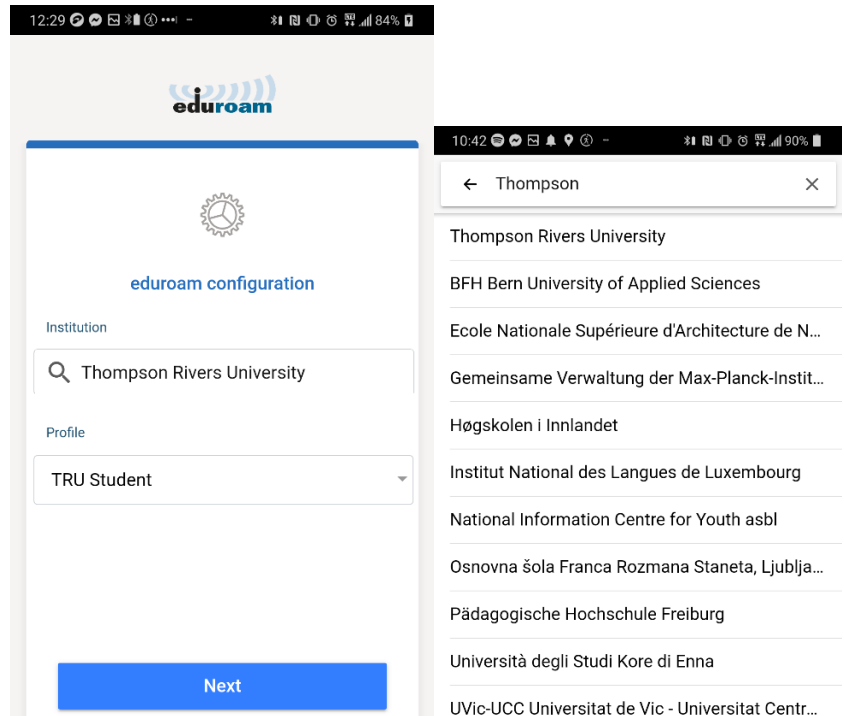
12:29 84%

eduroam

eduroam configuration

Institution

Thompson Rivers University

Profile

TRU Student

Next

10:42 90%

Thompson

Thompson Rivers University

BFH Bern University of Applied Sciences

Ecole Nationale Supérieure d'Architecture de N...

Gemeinsame Verwaltung der Max-Planck-Instit...

Høgskolen i Innlandet

Institut National des Langues de Luxembourg

National Information Centre for Youth asbl

Osnovna šola Franca Rozmana Staneta, Ljublja...

Pädagogische Hochschule Freiburg

Università degli Studi Kore di Enna

UVic-UCC Universitat de Vic - Universitat Centr...